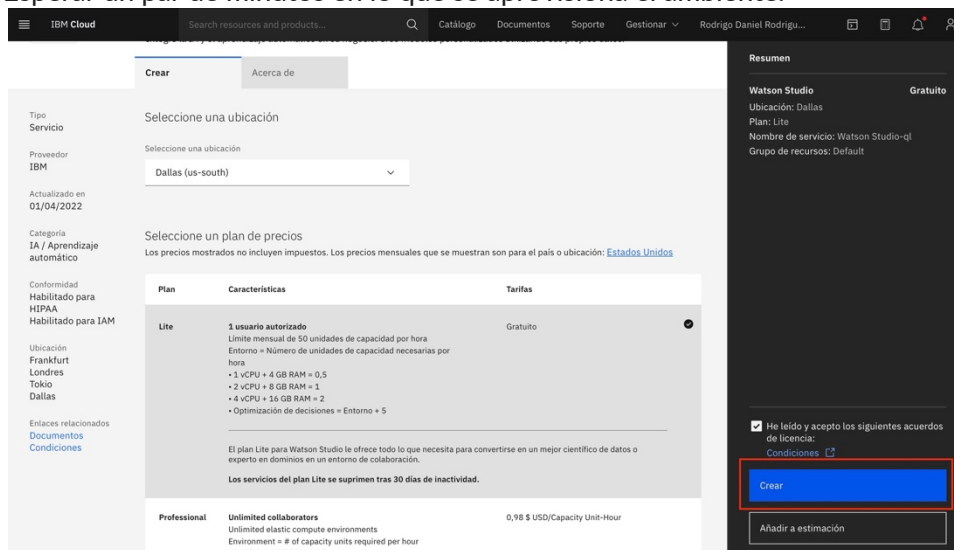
Esperar un par de minutos en lo que se aprovisiona el ambiente:

IBM Cloud
Search resources and products...
Catálogo Documentos Soporte Gestionar Rodrigo Daniel Rodrigu...

Crear
Acerca de

Tipo
Servicio

Proveedor
IBM

Actualizado en
01/04/2022

Categoría
IA / Aprendizaje automático

Conformidad
Habilitado para HIPAA
Habilitado para IAM

Ubicación
Frankfurt
Londres
Tokio
Dallas

Enlaces relacionados
Documentos
Condiciones

Seleccione una ubicación

Seleccione una ubicación
Dallas (us-south)

Seleccione un plan de precios
Los precios mostrados no incluyen impuestos. Los precios mensuales que se muestran son para el país o ubicación: Estados Unidos

| Plan | Características | Tarifas |
|---|---|---|
| Lite | 1 usuario autorizado<br>Límite mensual de 50 unidades de capacidad por hora<br>Entorno = Número de unidades de capacidad necesarias por hora<br>• 1 vCPU + 4 GB RAM = 0,5<br>• 2 vCPU + 8 GB RAM = 1<br>• 4 vCPU + 16 GB RAM = 2<br>• Optimización de decisiones = Entorno + 5<br><br>El plan Lite para Watson Studio le ofrece todo lo que necesita para convertirse en un mejor científico de datos o experto en dominios en un entorno de colaboración.<br><br>Los servicios del plan Lite se suprimen tras 30 días de inactividad. | Gratuito |
| Professional | Unlimited collaborators<br>Unlimited elastic compute environments<br>Environment = # of capacity units required per hour | 0,98 $ USD/Capacity Unit-Hour |

Resumen

Watson Studio Gratuito
Ubicación: Dallas
Plan: Lite
Nombre de servicio: Watson Studio-ql
Grupo de recursos: Default

He leído y acepto los siguientes acuerdos de licencia:
Condiciones

Crear

Añadir a estimación